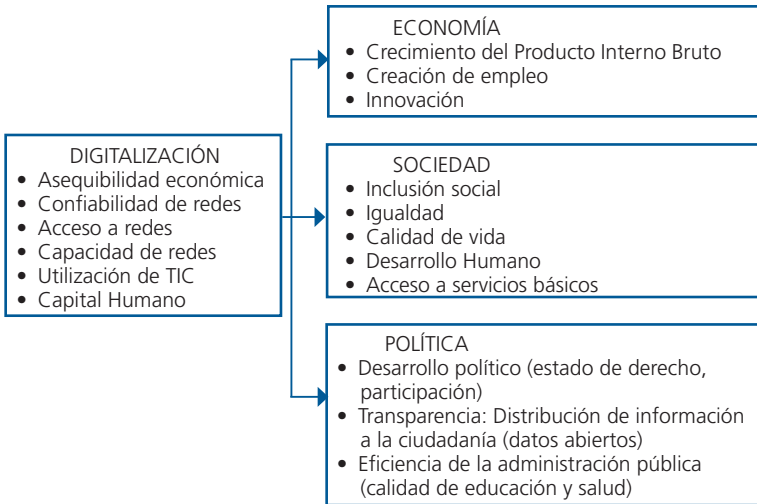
DIGITALIZACIÓN
• Asequibilidad económica
• Confiabilidad de redes
• Acceso a redes
• Capacidad de redes
• Utilización de TIC
• Capital Humano

ECONOMÍA
• Crecimiento del Producto Interno Bruto
• Creación de empleo
• Innovación

SOCIEDAD
• Inclusión social
• Igualdad
• Calidad de vida
• Desarrollo Humano
• Acceso a servicios básicos

POLÍTICA
• Desarrollo político (estado de derecho, participación)
• Transparencia: Distribución de información a la ciudadanía (datos abiertos)
• Eficiencia de la administración pública (calidad de educación y salud)